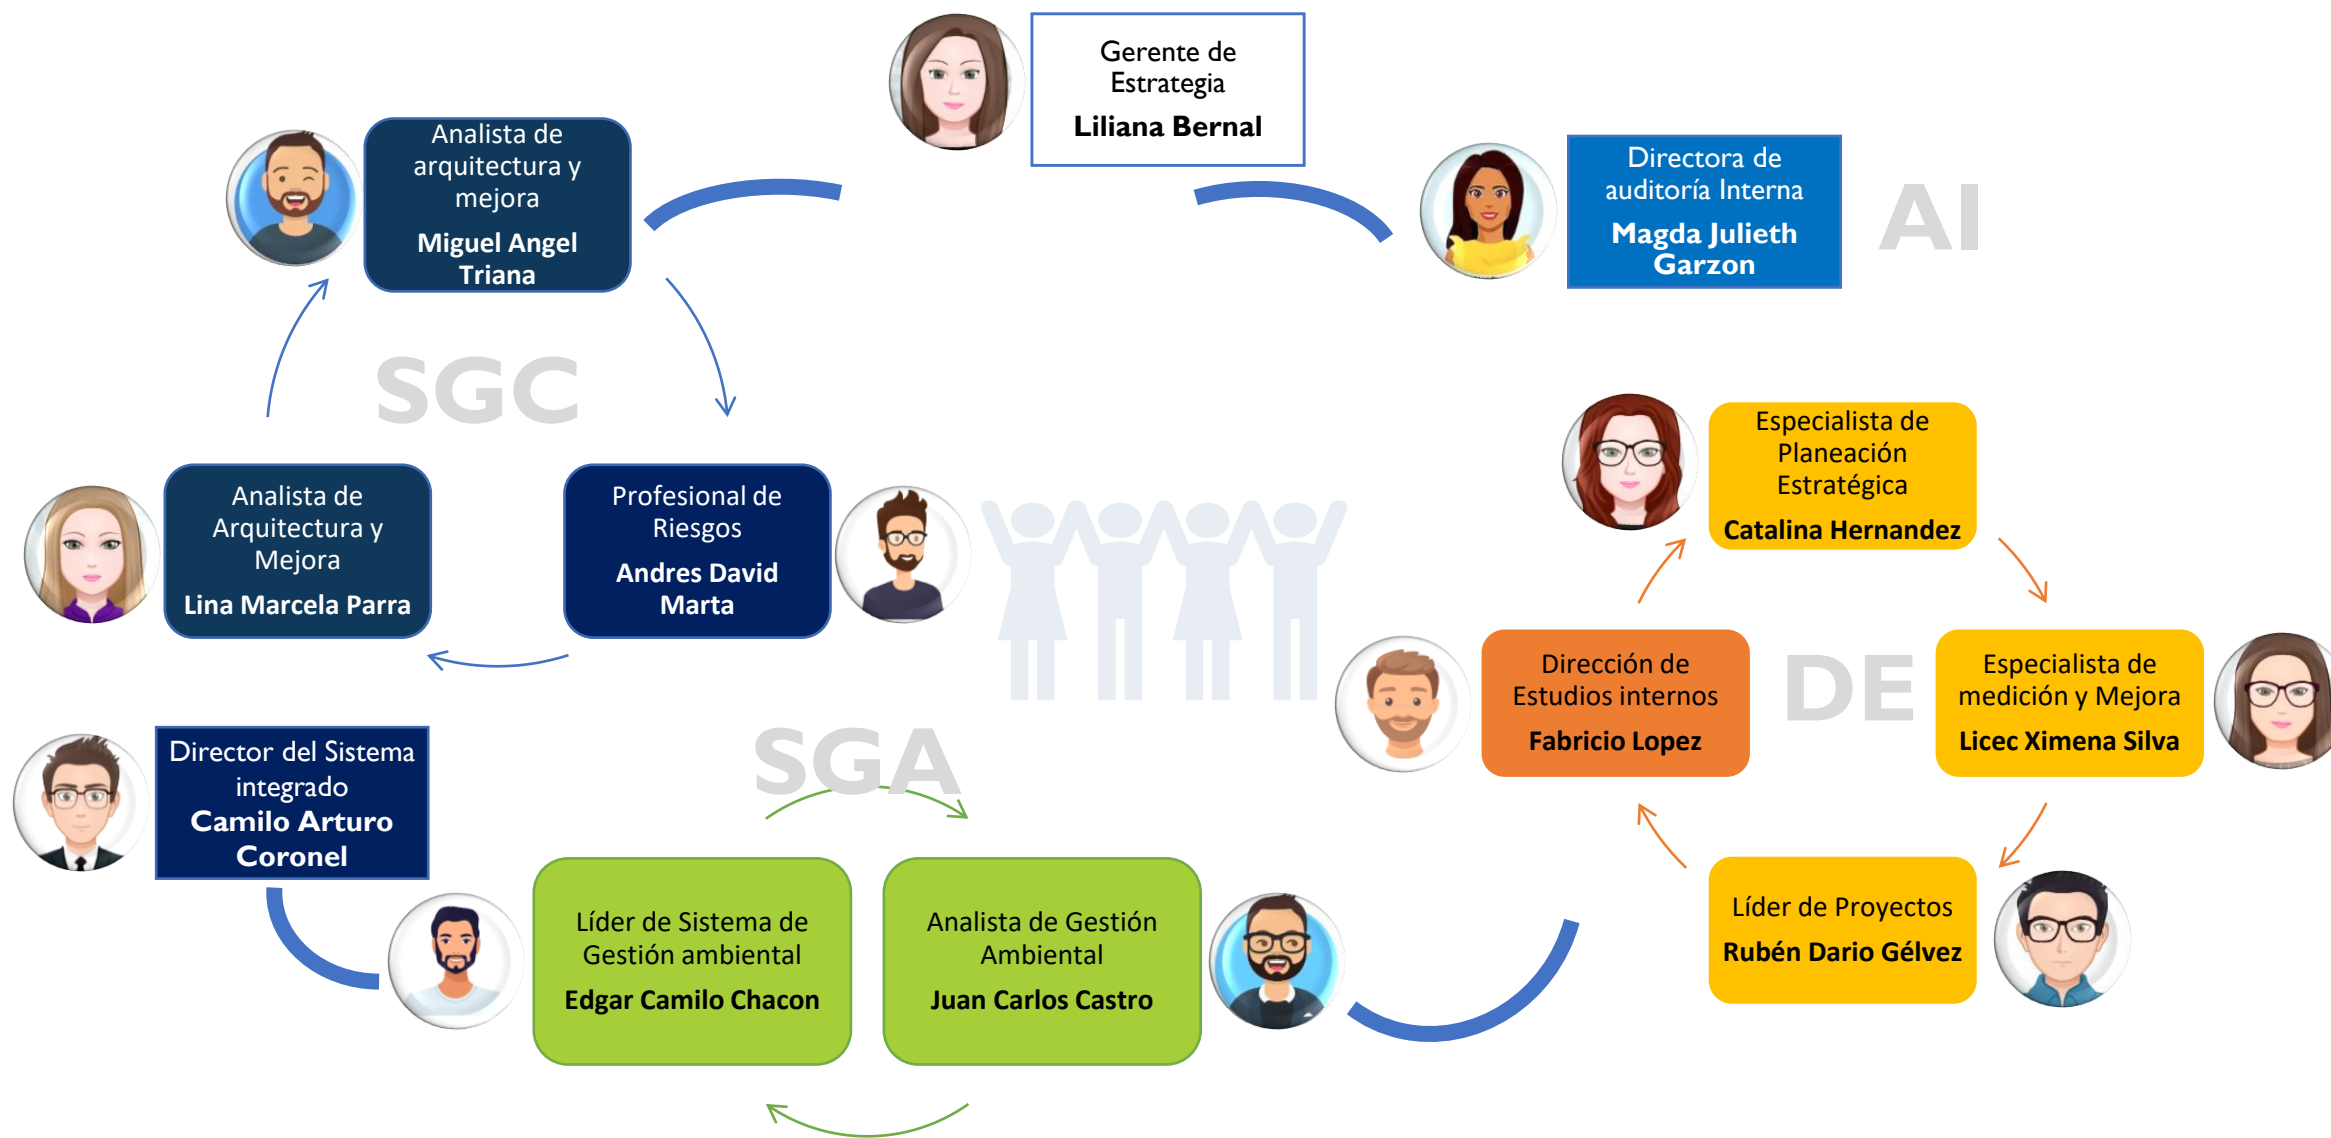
Gerente de Estrategia
Liliana Bernal

Analista de arquitectura y mejora
Miguel Angel Triana

Directora de auditoría Interna
Magda Julieth Garzon

AI

SGC

Analista de Arquitectura y Mejora
Lina Marcela Parra

Profesional de Riesgos
Andres David Marta

Especialista de Planeación Estratégica
Catalina Hernandez

Dirección de Estudios internos
Fabricio Lopez

DE

Especialista de medición y Mejora
Licec Ximena Silva

Director del Sistema integrado
Camilo Arturo Coronel

SGA

Líder de Sistema de Gestión ambiental
Edgar Camilo Chacon

Analista de Gestión Ambiental
Juan Carlos Castro

Líder de Proyectos
Rubén Dario Gélvez